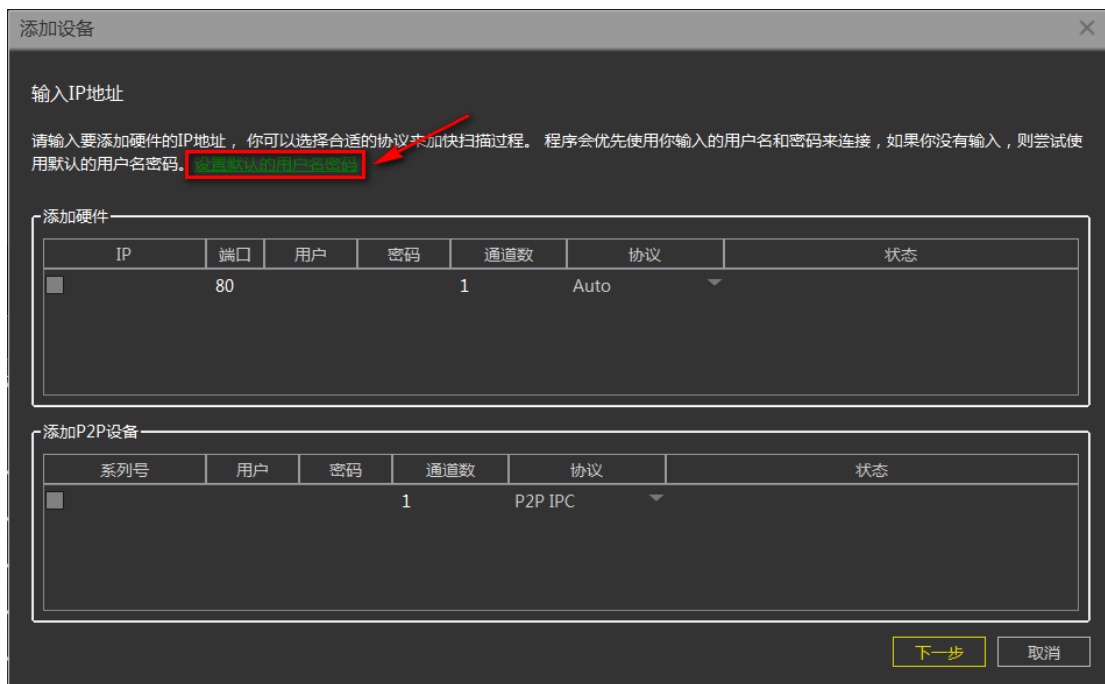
添加设备

输入IP地址

请输入要添加硬件的IP地址，你可以选择合适的协议来加快扫描过程。 程序会优先使用你输入的用户名和密码来连接，如果你没有输入，则尝试使用默认的用户名密码。设置默认的用户名密码

添加硬件

| IP | 端口 | 用户 | 密码 | 通道数 | 协议 | 状态 |
|---|---|---|---|---|---|---|
|  | 80 |  |  | 1 | Auto |  |

添加P2P设备

| 系列号 | 用户 | 密码 | 通道数 | 协议 | 状态 |
|---|---|---|---|---|---|
|  |  |  | 1 | P2P IPC |  |

下一步 取消